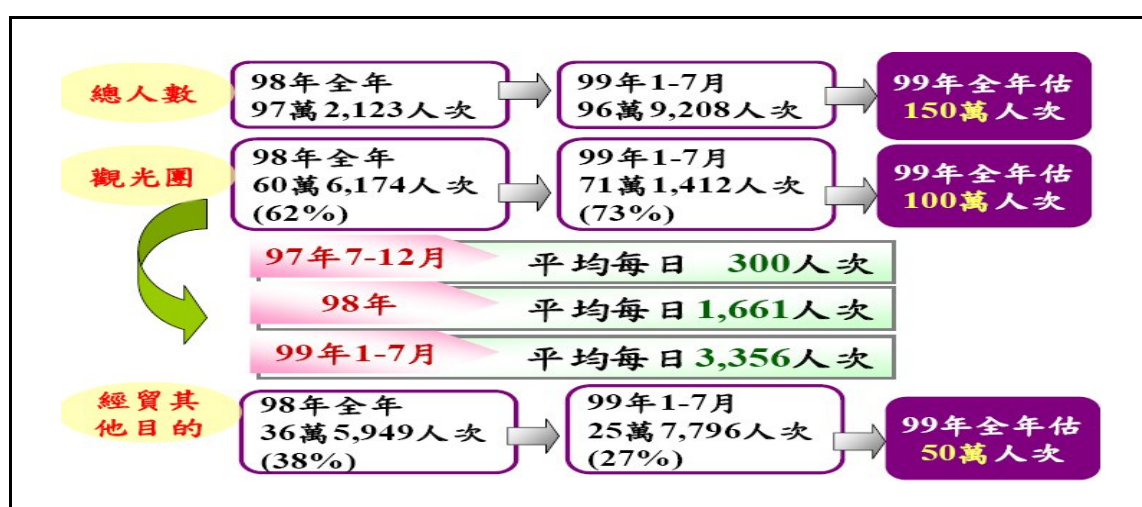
總人數

98年全年
97萬2,123人次

99年1-7月
96萬9,208人次

99年全年估
150萬人次

觀光團

98年全年
60萬6,174人次
(62%)

99年1-7月
71萬1,412人次
(73%)

99年全年估
100萬人次

97年7-12月 平均每日 300人次

98年 平均每日 1,661人次

99年1-7月 平均每日 3,356人次

經貿其他目的

98年全年
36萬5,949人次
(38%)

99年1-7月
25萬7,796人次
(27%)

99年全年估
50萬人次